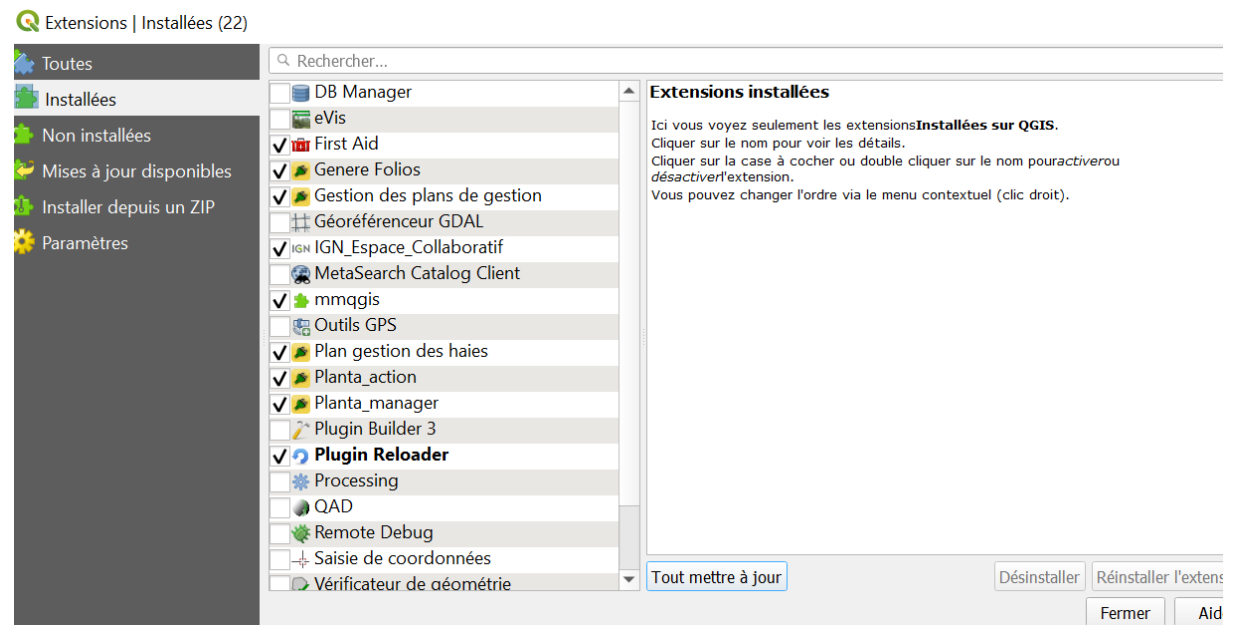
Extensions | Installées (22)

Toutes
Installées
Non installées
Mises à jour disponibles
Installer depuis un ZIP
Paramètres

Rechercher...

DB Manager
eVis
✓ First Aid
✓ Genere Folios
✓ Gestion des plans de gestion
Géoréférenceur GDAL
✓ IGN_Espace_Collaboratif
MetaSearch Catalog Client
✓ mmqgis
Outils GPS
✓ Plan gestion des haies
✓ Planta_action
✓ Planta_manager
Plugin Builder 3
✓ **Plugin Reloader**
Processing
QAD
Remote Debug
Saisie de coordonnées
Vérificateur de géométrie

**Extensions installées**

Ici vous voyez seulement les extensions**Installées sur QGIS**.
Cliquer sur le nom pour voir les détails.
Cliquer sur la case à cocher ou double cliquer sur le nom pour*activer*ou *désactiver*l'extension.
Vous pouvez changer l'ordre via le menu contextuel (clic droit).

Tout mettre à jour
Désinstaller
Réinstaller l'extens
Fermer
Aid